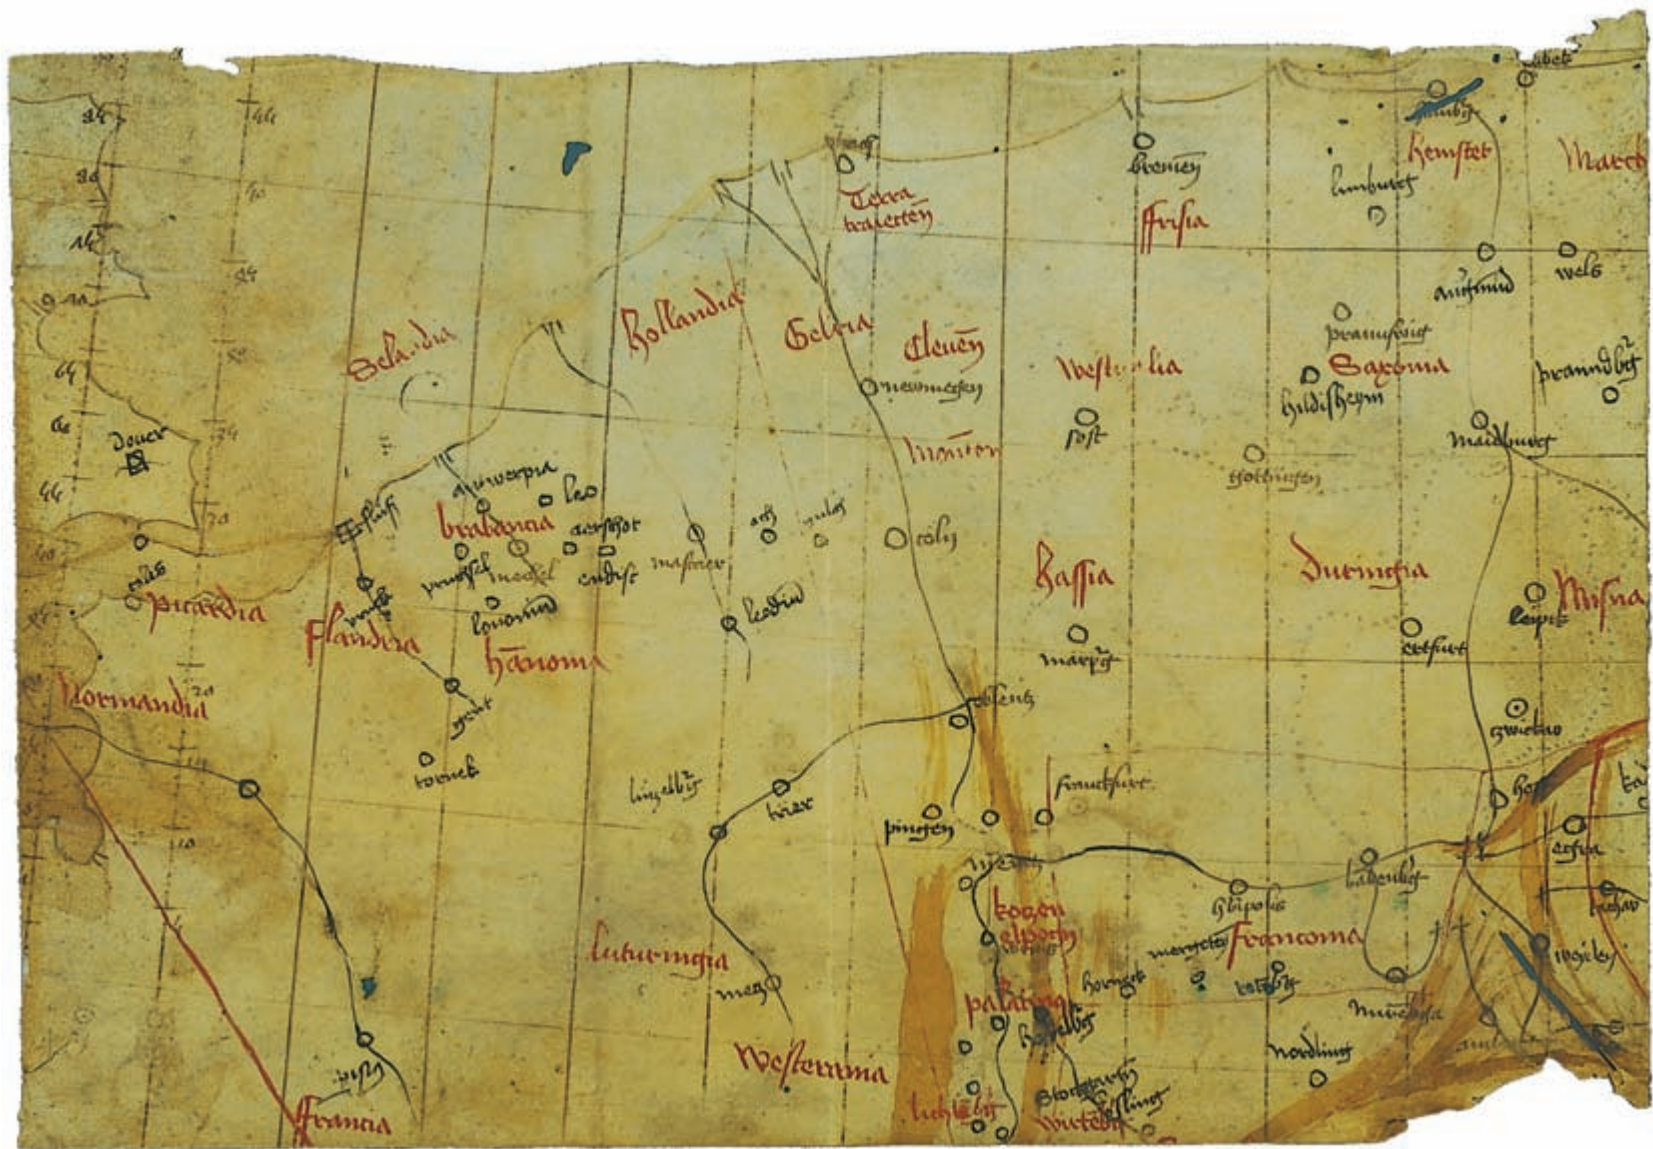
Terra bralerten
bremen
Frisia
hemstet
March
limburg
aufmund
wels
Hollandia
Gelria
Cleuen
Westvalia
pramswig
Saxonia
prandbg
Selandia
newmegen
hildisheym
Dover
Monster
sost
maidburg
antwerpia
leo
brabancia
aerschot
gulis
colen
Hassia
Duringia
Picardia
Flandria
mastrier
lovanium
lecdin
Misna
hanonia
marpg
erfurt
Normandia
gent
covelens
tornek
lingelbg
trier
pingen
franckfurt
Lutheringia
Francoma
metz
palatina
heydelbg
nordling
Westerrinia
Francia